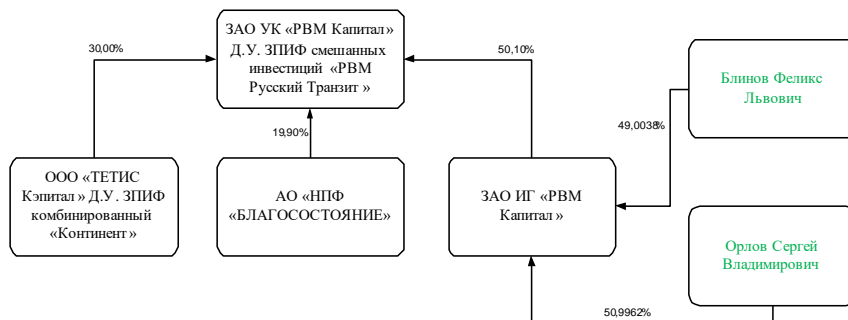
ЗАО УК «РВМ Капитал» Д.У. ЗПИФ смешанных инвестиций «РВМ Русский Транзит »

30,00%

50,10%

Блинов Феликс Львович

49,0038%

19,90%

ООО «ТЕТИС Кэпитал » Д.У. ЗПИФ комбинированный «Континент »

АО «НПФ «БЛАГОСОСТОЯНИЕ»

ЗАО ИГ «РВМ Капитал »

Орлов Сергей Владимирович

50,9962%